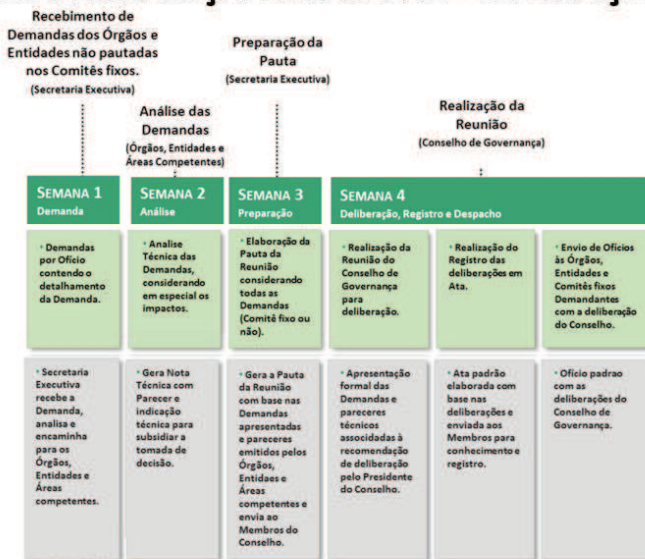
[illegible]

Recebimento de Demandas dos Órgãos e Entidades não pautadas nos Comitês fixos.
(Secretaria Executiva)

Análise das Demandas
(Órgãos, Entidades e Áreas Competentes)

Preparação da Pauta
(Secretaria Executiva)

Realização da Reunião
(Conselho de Governança)

SEMANA 1
Demanda

SEMANA 2
Análise

SEMANA 3
Preparação

SEMANA 4
Deliberação, Registro e Despacho

• Demandas por Ofício contendo o detalhamento da Demanda.

• Análise Técnica das Demandas, considerando em especial os impactos.

• Elaboração da Pauta da Reunião considerando todas as Demandas (Comitê fixo ou não).

• Realização da Reunião do Conselho de Governança para deliberação.

• Realização do Registro das deliberações em Ata.

• Envio de Ofícios às Órgãos, Entidades e Comitês fixos Demandantes com a deliberação do Conselho.

• Secretaria Executiva recebe a Demanda, analisa e encaminha para os Órgãos, Entidades e Áreas competentes.

• Gera Nota Técnica com Parecer e indicação técnica para subsidiar a tomada de decisão.

• Gera a Pauta da Reunião com base nas Demandas apresentadas e pareceres emitidos pelos Órgãos, Entidaes e Áreas competentes e envia ao Membros do Conselho.

• Apresentação formal das Demandas e pareceres técnicos associadas à recomendação de deliberação pelo Presidente do Conselho.

• Ata padrão elaborada com base nas deliberações e enviada aos Membros para conhecimento e registro.

• Ofício padrao com as deliberações do Conselho de Governança.